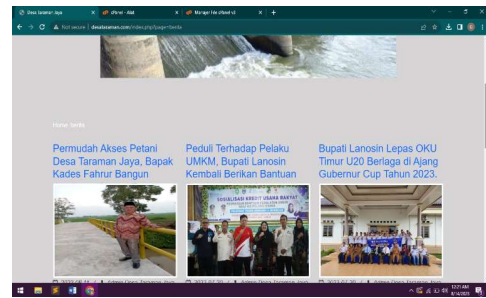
Desa taraman Jaya
ditrei - diat
Manage tde ditrei id
Not secure | desataraman.com/index.php/page=berita

Home berita

Permudah Akses Petani Desa Taraman Jaya, Bapak Kades Fahrur Bangun

Peduli Terhadap Pelaku UMKM, Bupati Lanosin Kembali Berikan Bantuan

Bupati Lanosin Lepas OKU Timur U20 Berlaga di Ajang Gubernur Cup Tahun 2023.

SOSIALISASI KREDIT USAHA RAKYAT

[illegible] Admin Desa Taraman Jaya
2023-07-30 Admin Desa Taraman Jaya
2023-07-30 Admin Desa Taraman Jaya

10:21 AM
8/14/2023